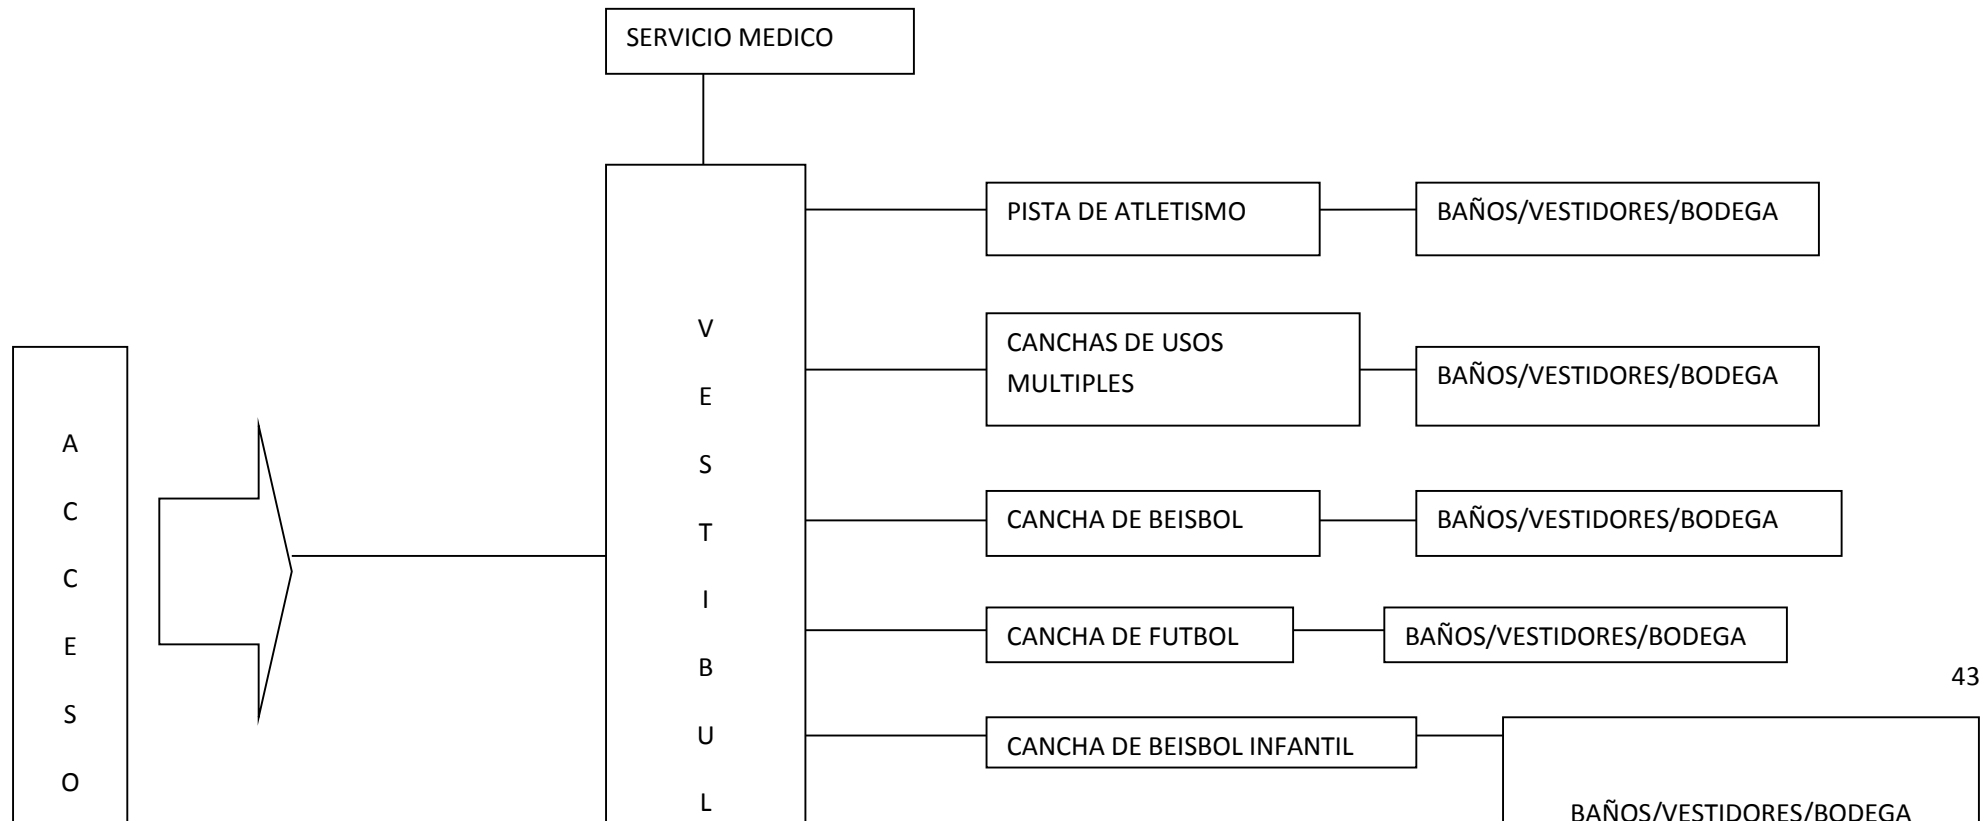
SERVICIO MEDICO

A
C
C
E
S
O

V
E
S
T
I
B
U
L

PISTA DE ATLETISMO

BAÑOS/VESTIDORES/BODEGA

CANCHAS DE USOS MULTIPLES

BAÑOS/VESTIDORES/BODEGA

CANCHA DE BEISBOL

BAÑOS/VESTIDORES/BODEGA

CANCHA DE FUTBOL

BAÑOS/VESTIDORES/BODEGA

43

CANCHA DE BEISBOL INFANTIL

BAÑOS/VESTIDORES/BODEGA